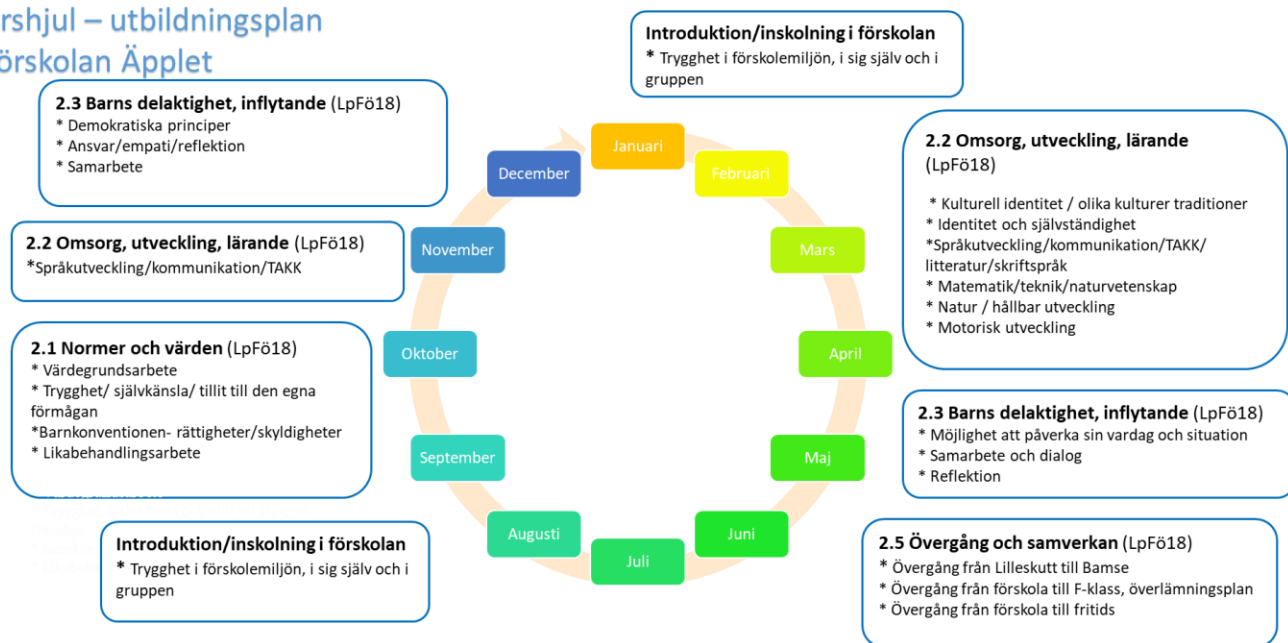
rshjul – utbildningsplan
örskolan Äpplet

2.3 Barns delaktighet, inflytande (LpFö18)
* Demokratiska principer
* Ansvar/empati/reflektion
* Samarbete

Introduktion/inskolning i förskolan
* Trygghet i förskolemiljön, i sig själv och i gruppen

2.2 Omsorg, utveckling, lärande (LpFö18)
* Kulturell identitet / olika kulturer traditioner
* Identitet och självständighet
*Språkutveckling/kommunikation/TAKK/ litteratur/skriftspråk
* Matematik/teknik/naturvetenskap
* Natur / hållbar utveckling
* Motorisk utveckling

2.2 Omsorg, utveckling, lärande (LpFö18)
*Språkutveckling/kommunikation/TAKK

2.1 Normer och värden (LpFö18)
* Värdegrundsarbete
* Trygghet/ självkänsla/ tillit till den egna förmågan
*Barnkonventionen- rättigheter/skyldigheter
* Likabehandlingsarbete

Januari
Februari
Mars
April
Maj
Juni
Juli
Augusti
September
Oktober
November
December

2.3 Barns delaktighet, inflytande (LpFö18)
* Möjlighet att påverka sin vardag och situation
* Samarbete och dialog
* Reflektion

Introduktion/inskolning i förskolan
* Trygghet i förskolemiljön, i sig själv och i gruppen

2.5 Övergång och samverkan (LpFö18)
* Övergång från Lilleskutt till Bamse
* Övergång från förskola till F-klass, överlämningsplan
* Övergång från förskola till fritids